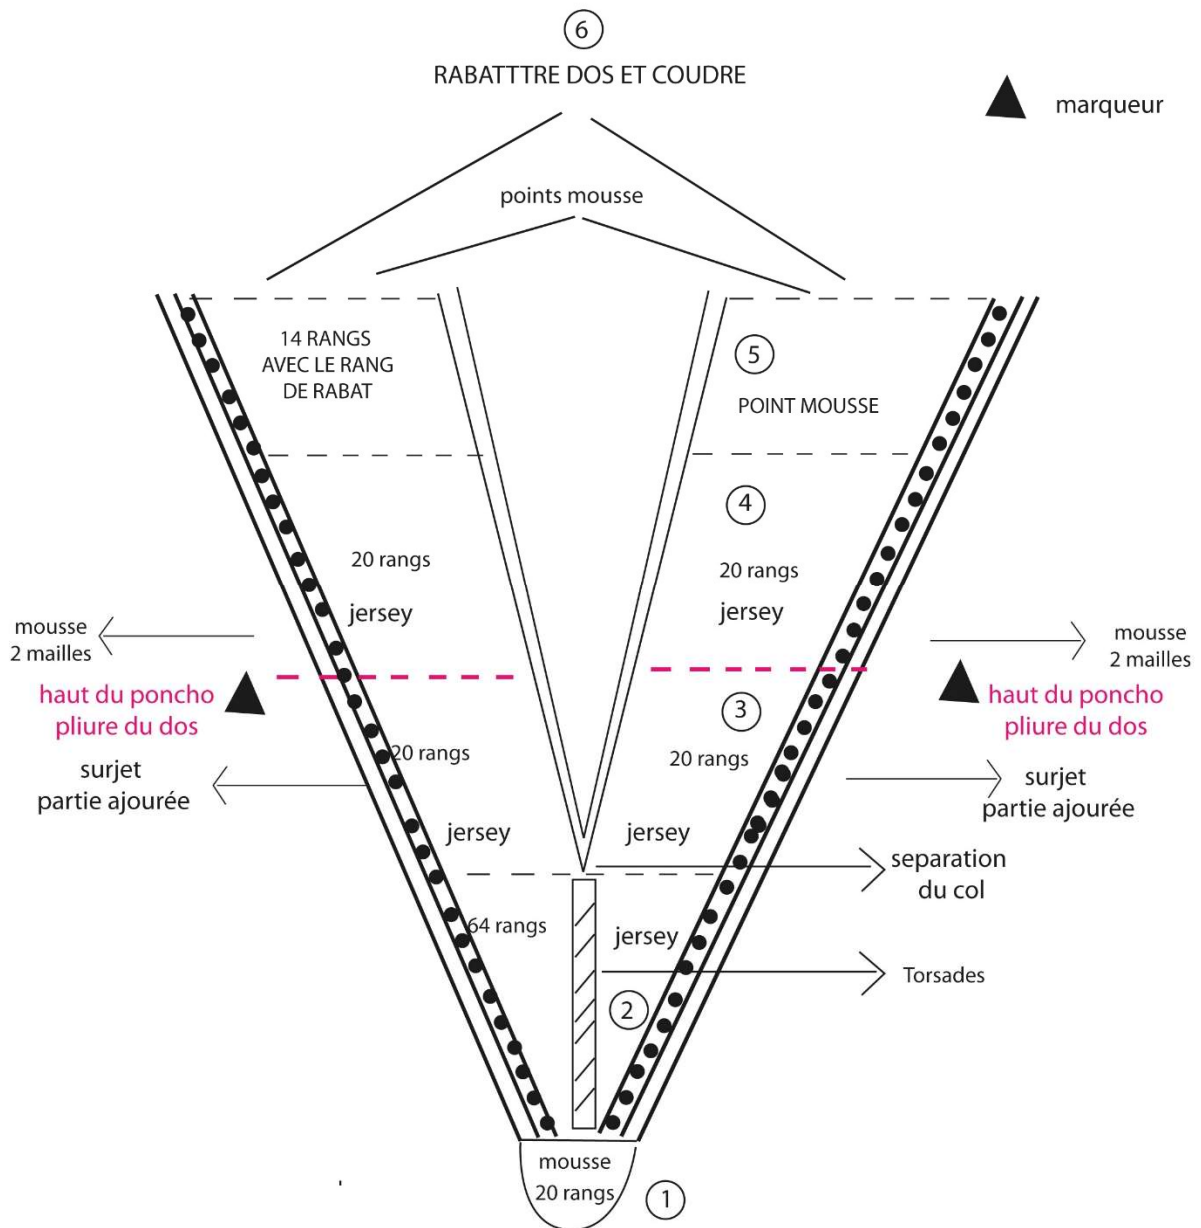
6
RABATTTRE DOS ET COUDRE

marqueur

points mousse

14 RANGS
AVEC LE RANG
DE RABAT

5
POINT MOUSSE

4

20 rangs
jersey

20 rangs
jersey

mousse
2 mailles

mousse
2 mailles

haut du poncho
pliure du dos

haut du poncho
pliure du dos

3

20 rangs

20 rangs

surjet
partie ajourée

surjet
partie ajourée

jersey

jersey

separation
du col

64 rangs

jersey

Torsades

2

mousse
20 rangs

1